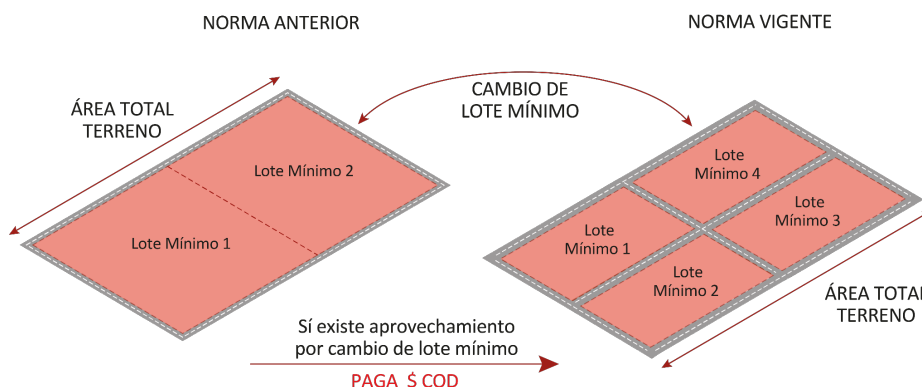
NORMA ANTERIOR

NORMA VIGENTE

CAMBIO DE LOTE MÍNIMO

ÁREA TOTAL TERRENO

Lote Mínimo 2

Lote Mínimo 1

Lote Mínimo 4

Lote Mínimo 3

Lote Mínimo 1

Lote Mínimo 2

ÁREA TOTAL TERRENO

Sí existe aprovechamiento por cambio de lote mínimo

PAGA $ COD